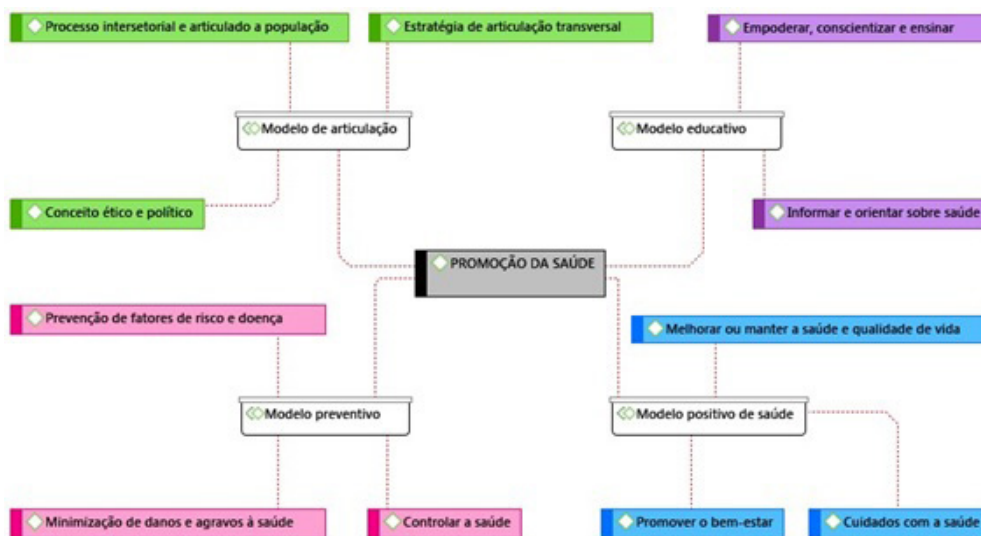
Processo intersetorial e articulado a população

Estratégia de articulação transversal

Empoderar, conscientizar e ensinar

Modelo de articulação

Modelo educativo

Conceito ético e político

Informar e orientar sobre saúde

PROMOÇÃO DA SAÚDE

Prevenção de fatores de risco e doença

Melhorar ou manter a saúde e qualidade de vida

Modelo preventivo

Modelo positivo de saúde

Minimização de danos e agravos à saúde

Controlar a saúde

Promover o bem-estar

Cuidados com a saúde